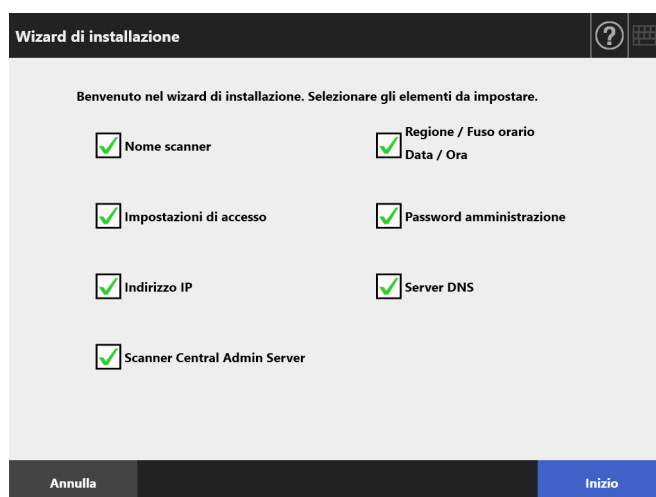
Wizard di installazione

?

Benvenuto nel wizard di installazione. Selezionare gli elementi da impostare.

Nome scanner

Regione / Fuso orario
Data / Ora

Impostazioni di accesso

Password amministrazione

Indirizzo IP

Server DNS

Scanner Central Admin Server

Annulla

Inizio